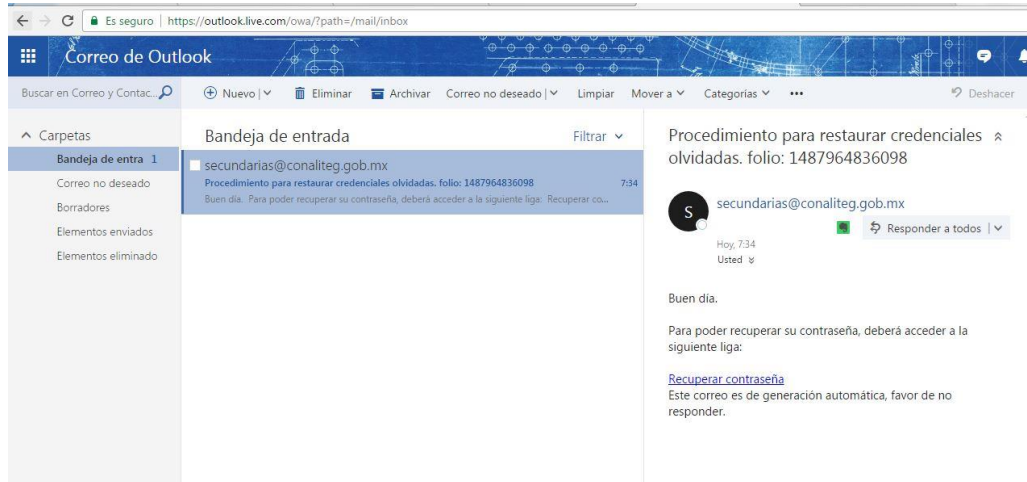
Es seguro | https://outlook.live.com/owa/?path=/mail/inbox

Correo de Outlook

Buscar en Correo y Contac...

Nuevo | Eliminar Archivar Correo no deseado | Limpiar Mover a Categorías ••• Deshacer

Carpetas
Bandeja de entra 1
Correo no deseado
Borradores
Elementos enviados
Elementos eliminado

Bandeja de entrada Filtrar

secundarias@conaliteg.gob.mx
Procedimiento para restaurar credenciales olvidadas. folio: 1487964836098 7:34
Buen día. Para poder recuperar su contraseña, deberá acceder a la siguiente liga: Recuperar co...

Procedimiento para restaurar credenciales olvidadas. folio: 1487964836098

S
secundarias@conaliteg.gob.mx
Responder a todos |
Hoy, 7:34
Usted

Buen día.

Para poder recuperar su contraseña, deberá acceder a la siguiente liga:

Recuperar contraseña
Este correo es de generación automática, favor de no responder.